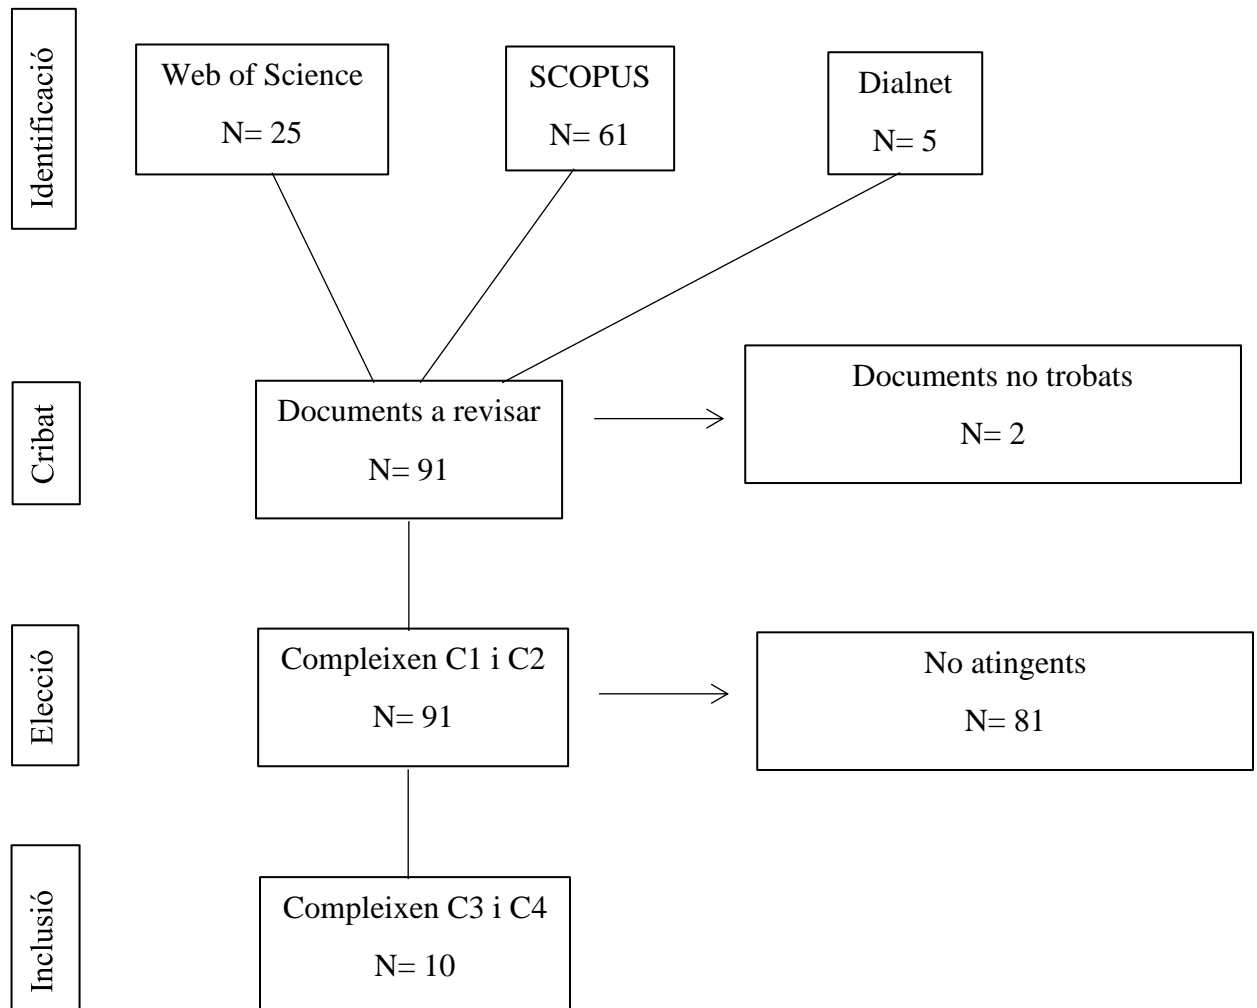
Identificació

Web of Science
N= 25

SCOPUS
N= 61

Dialnet
N= 5

Cribat

Documents a revisar
N= 91

Documents no trobats
N= 2

Elecció

Compleixen C1 i C2
N= 91

No atingents
N= 81

Inclusió

Compleixen C3 i C4
N= 10